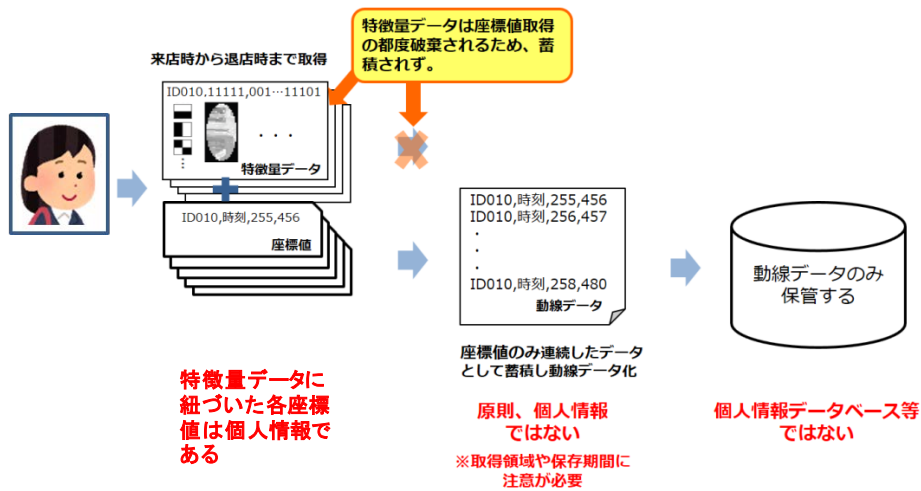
特徴量データは座標値取得の都度破棄されるため、蓄積されず。

来店時から退店時まで取得

ID010,11111,001…11101

・・・

特徴量データ

ID010,時刻,255,456

座標値

ID010,時刻,255,456
ID010,時刻,256,457
・
・
・
ID010,時刻,258,480
動線データ

動線データのみ保管する

特徴量データに紐づいた各座標値は個人情報である

座標値のみ連続したデータとして蓄積し動線データ化

原則、個人情報ではない

※取得領域や保存期間に注意が必要

個人情報データベース等ではない